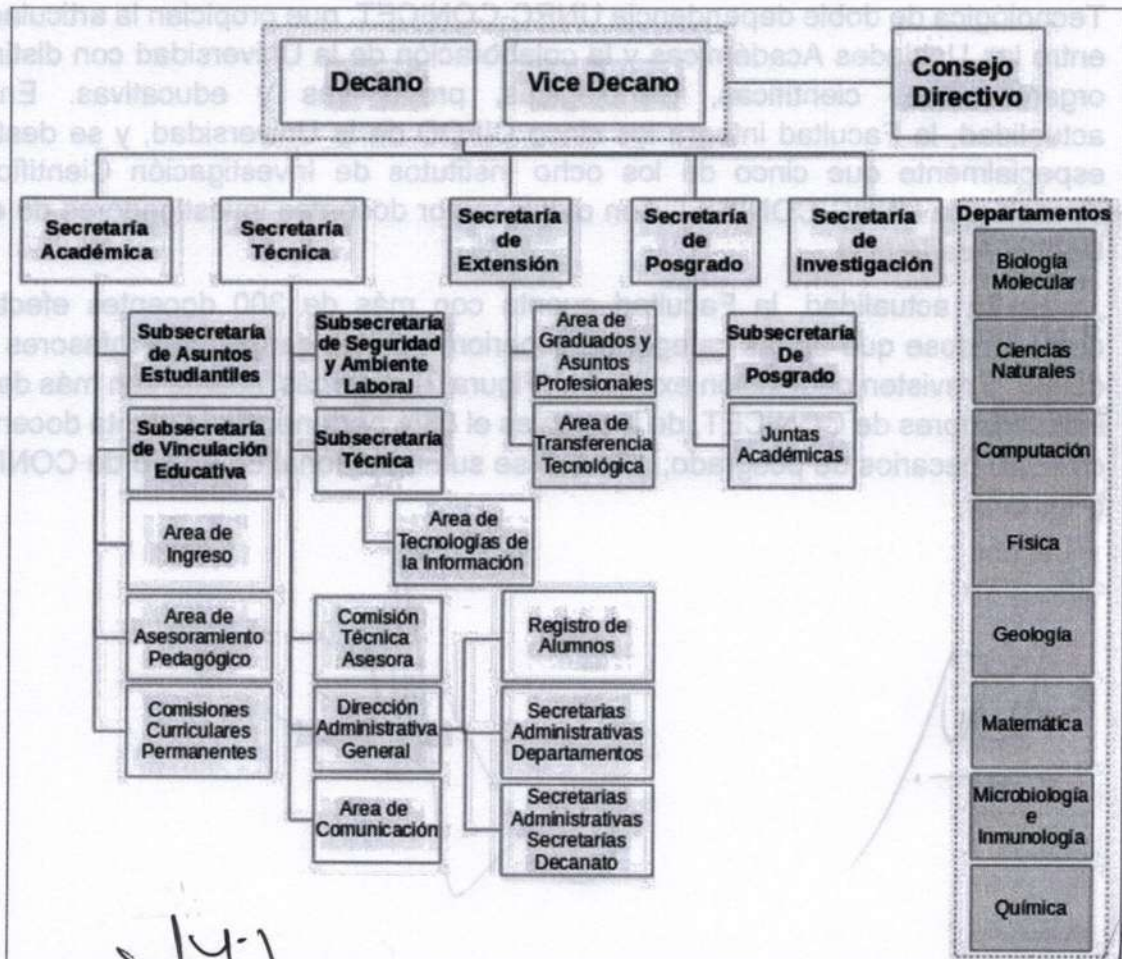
Decano

Vice Decano

Consejo Directivo

Secretaría Académica

Secretaría Técnica

Secretaría de Extensión

Secretaría de Posgrado

Secretaría de Investigación

Departamentos

Subsecretaría de Asuntos Estudiantiles

Subsecretaría de Vinculación Educativa

Area de Ingreso

Area de Asesoramiento Pedagógico

Comisiones Curriculares Permanentes

Subsecretaría de Seguridad y Ambiente Laboral

Subsecretaría Técnica

Area de Tecnologías de la Información

Comisión Técnica Asesora

Dirección Administrativa General

Area de Comunicación

Registro de Alumnos

Secretarias Administrativas Departamentos

Secretarias Administrativas Secretarías Decanato

Area de Graduados y Asuntos Profesionales

Area de Transferencia Tecnológica

Subsecretaría De Posgrado

Juntas Académicas

Biología Molecular

Ciencias Naturales

Computación

Física

Geología

Matemática

Microbiología e Inmunología

Química

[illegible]